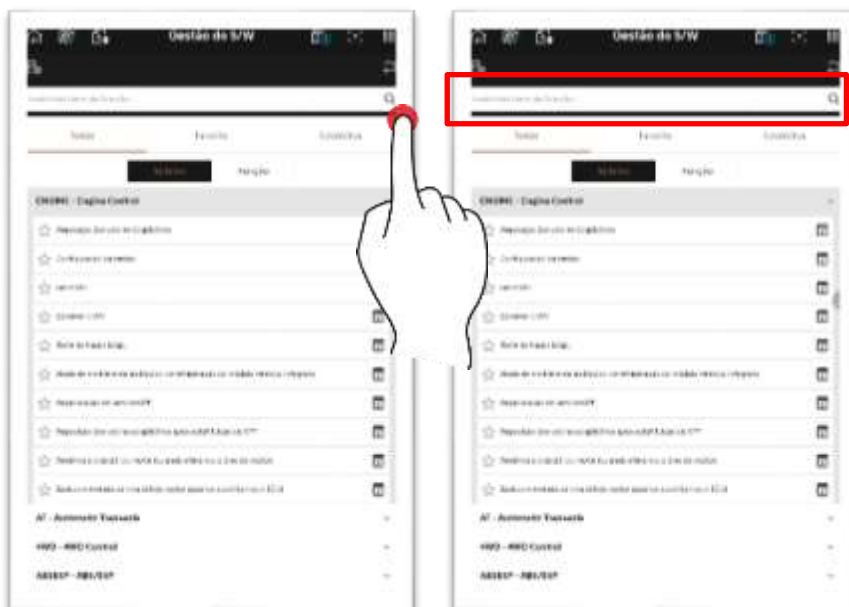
Gestão de S/W

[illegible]

Todos Favorito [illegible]

Sistema Função

ENGINE - Engine Control

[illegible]

AT - Automatic Transaxle

4WD - 4WD Control

ABS/ESP - ABS/ESP

Gestão de S/W

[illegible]

Todos Favorito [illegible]

Sistema Função

ENGINE - Engine Control

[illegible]

AT - Automatic Transaxle

4WD - 4WD Control

ABS/ESP - ABS/ESP